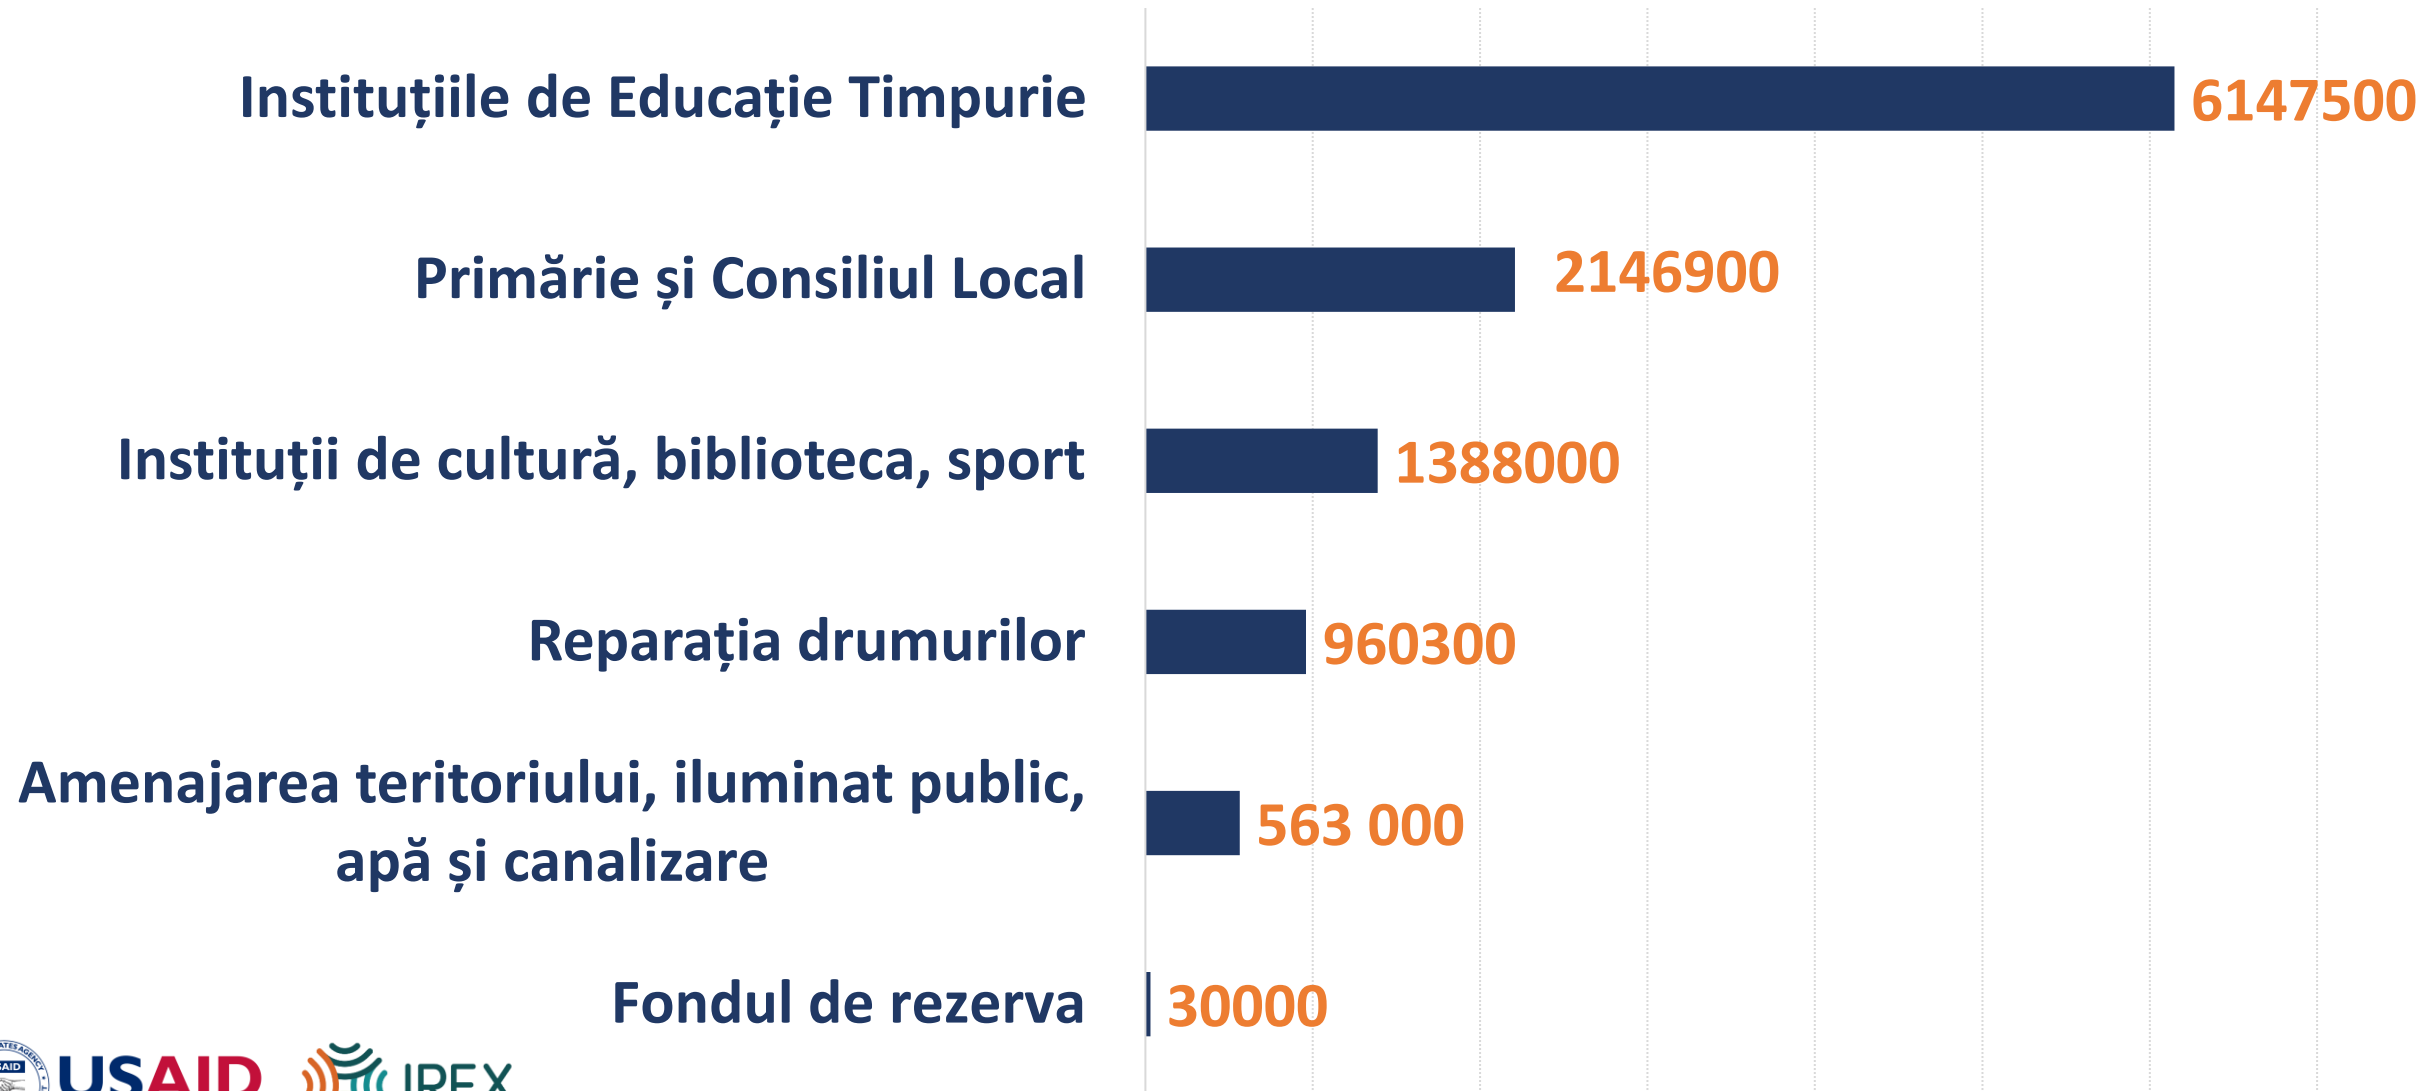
Instituțiile de Educație Timpurie 6147500

Primărie și Consiliul Local 2146900

Instituții de cultură, biblioteca, sport 1388000

Reparația drumurilor 960300

Amenajarea teritoriului, iluminat public, apă și canalizare 563 000

Fondul de rezerva 30000

USAID IREX